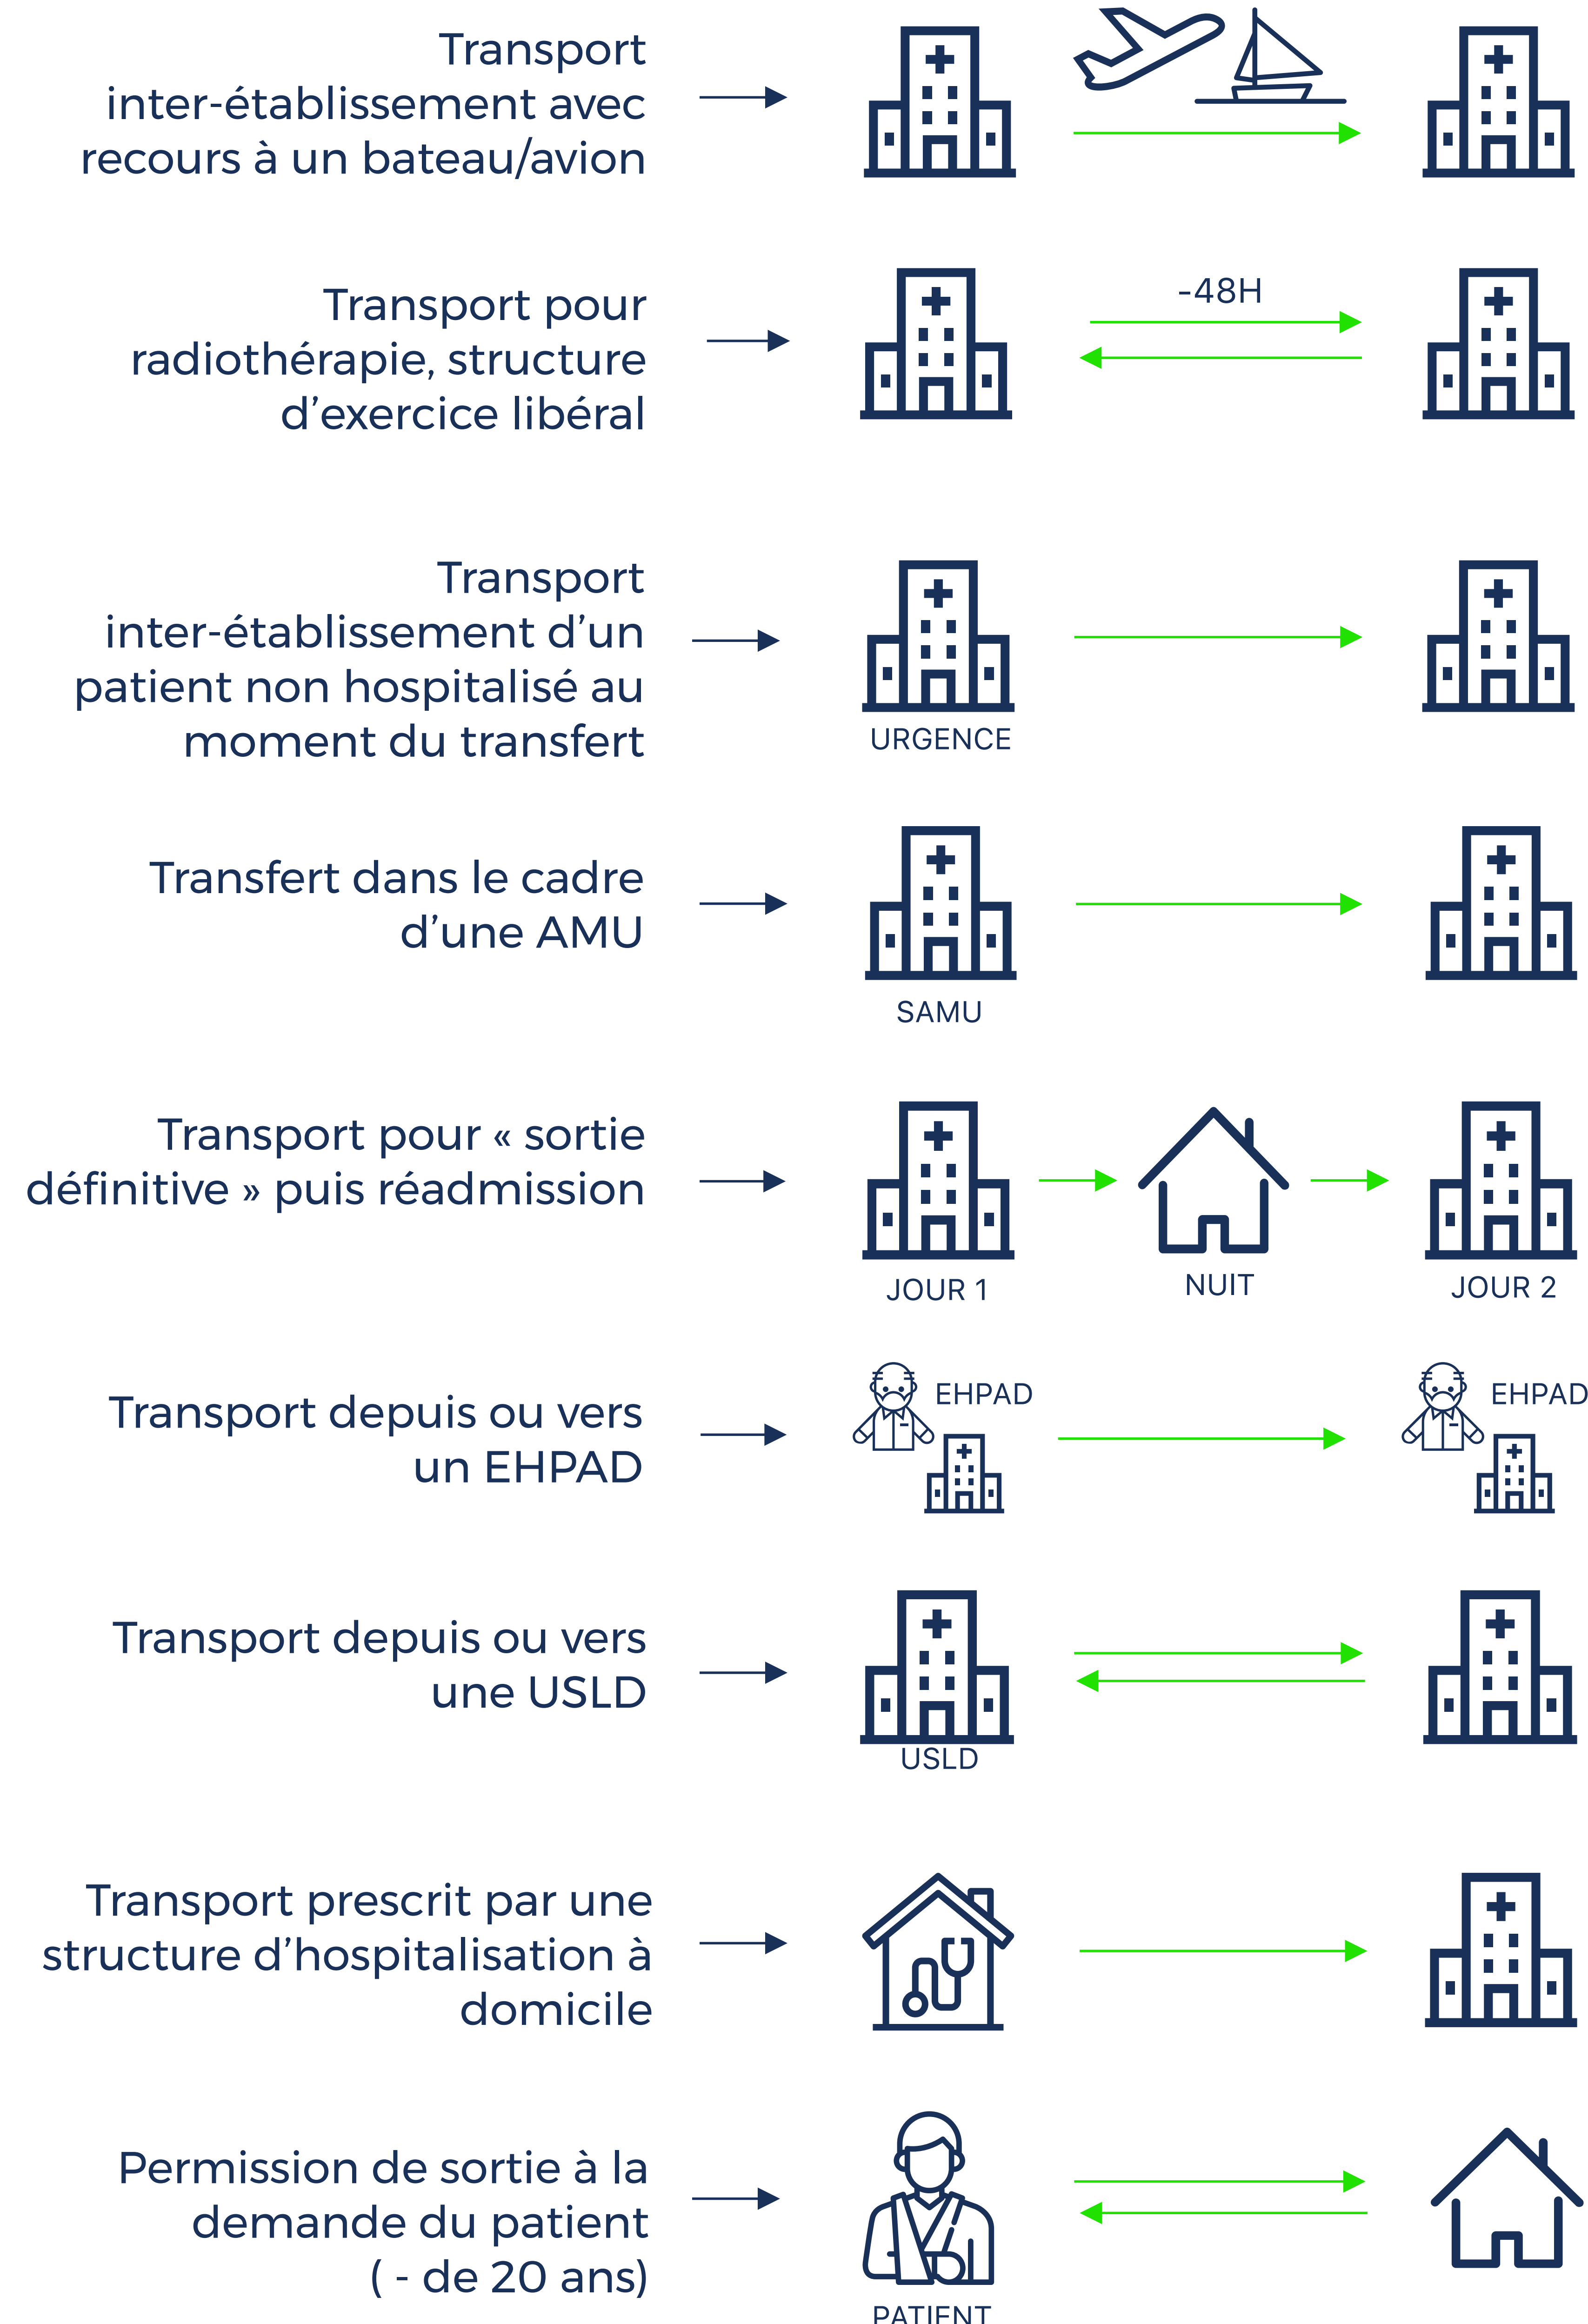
Transport inter-établissement avec recours à un bateau/avion

Transport pour radiothérapie, structure d'exercice libéral

-48H

Transport inter-établissement d'un patient non hospitalisé au moment du transfert

URGENCE

Transfert dans le cadre d'une AMU

SAMU

Transport pour « sortie définitive » puis réadmission

JOUR 1

NUIT

JOUR 2

Transport depuis ou vers un EHPAD

EHPAD

EHPAD

Transport depuis ou vers une USLD

USLD

Transport prescrit par une structure d'hospitalisation à domicile

Permission de sortie à la demande du patient ( - de 20 ans)

PATIENT